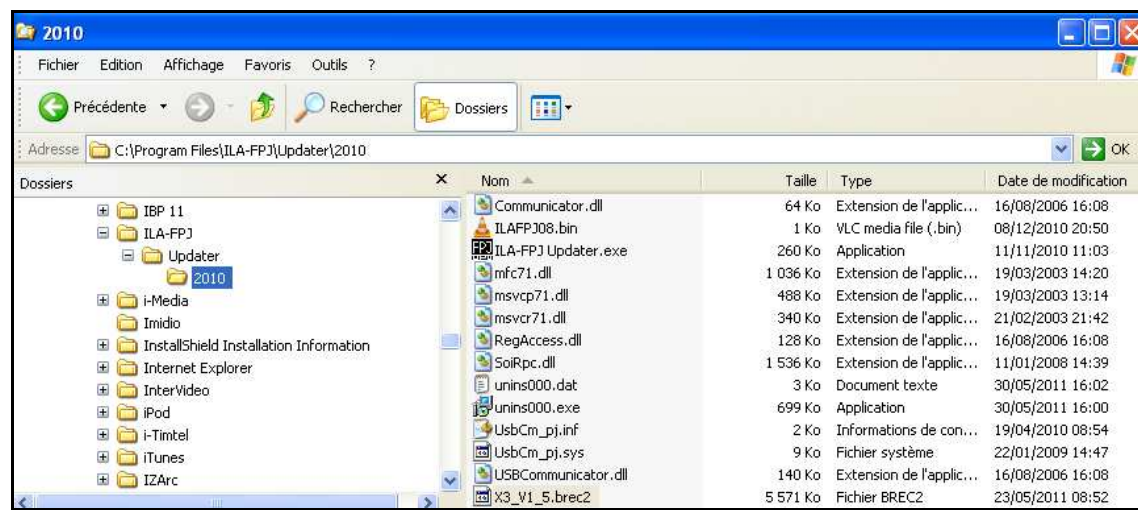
2010

Fichier Edition Affichage Favoris Outils ?

Précédente Rechercher Dossiers

Adresse C:\Program Files\ILA-FPJ\Updater\2010 OK

Dossiers ×

IBP 11
ILA-FPJ
Updater
2010
i-Media
Imidio
InstallShield Installation Information
Internet Explorer
InterVideo
iPod
i-Timtel
iTunes
IZArc

| Nom | Taille | Type | Date de modification |
|---|---|---|---|
| Communicator.dll | 64 Ko | Extension de l'applic... | 16/08/2006 16:08 |
| ILAFPJ08.bin | 1 Ko | VLC media file (.bin) | 08/12/2010 20:50 |
| ILA-FPJ Updater.exe | 260 Ko | Application | 11/11/2010 11:03 |
| mfc71.dll | 1 036 Ko | Extension de l'applic... | 19/03/2003 14:20 |
| msvcp71.dll | 488 Ko | Extension de l'applic... | 19/03/2003 13:14 |
| msvcr71.dll | 340 Ko | Extension de l'applic... | 21/02/2003 21:42 |
| RegAccess.dll | 128 Ko | Extension de l'applic... | 16/08/2006 16:08 |
| SoiRpc.dll | 1 536 Ko | Extension de l'applic... | 11/01/2008 14:39 |
| unins000.dat | 3 Ko | Document texte | 30/05/2011 16:02 |
| unins000.exe | 699 Ko | Application | 30/05/2011 16:00 |
| UsbCm_pj.inf | 2 Ko | Informations de con... | 19/04/2010 08:54 |
| UsbCm_pj.sys | 9 Ko | Fichier système | 22/01/2009 14:47 |
| USBCommunicator.dll | 140 Ko | Extension de l'applic... | 16/08/2006 16:08 |
| X3_V1_5.brec2 | 5 571 Ko | Fichier BREC2 | 23/05/2011 08:52 |